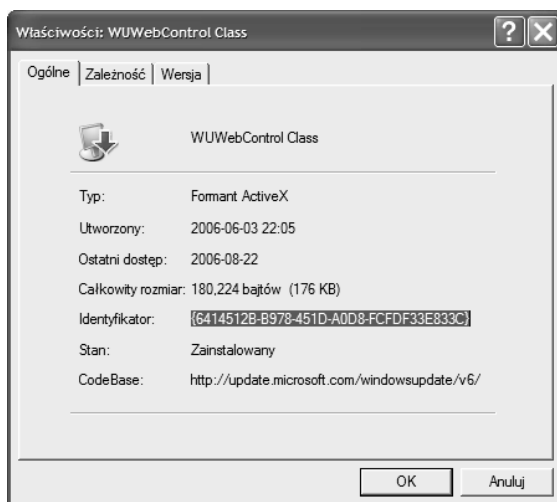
Właściwości: WUWebControl Class

Ogólne | Zależność | Wersja

WUWebControl Class

Typ: Formant ActiveX

Utworzony: 2006-06-03 22:05

Ostatni dostęp: 2006-08-22

Całkowity rozmiar: 180,224 bajtów (176 KB)

Identyfikator: {6414512B-B978-451D-A0D8-FCFDF33E833C}

Stan: Zainstalowany

CodeBase: http://update.microsoft.com/windowsupdate/v6/

OK Anuluj